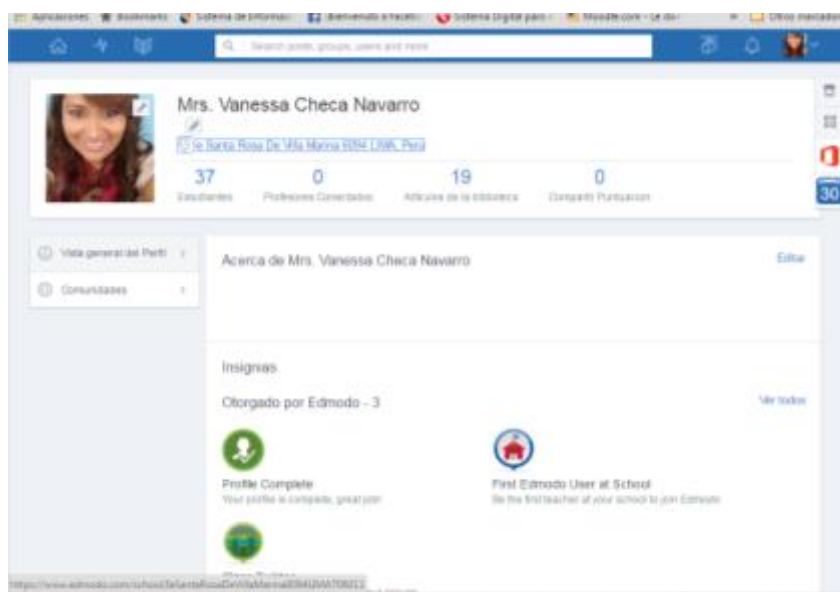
Aplicaciones Bookmarks Sistema de Informaci... ¡Bienvenido a Facebo... Sistema Digital para ... Moodle.com - Le do... Otros marcadores

Search posts, groups, users and more

Mrs. Vanessa Checa Navarro

Ie Santa Rosa De Villa Marina 8094 LIMA, Peru

37
Estudiantes

0
Profesores Conectados

19
Artículos de la biblioteca

0
Compartir Puntuación

Vista general del Perfil

Comunidades

Acerca de Mrs. Vanessa Checa Navarro

Editar

Insignias

Otorgado por Edmodo - 3

Ver todos

Profile Complete
Your profile is complete, great job!

First Edmodo User at School
Be the first teacher at your school to join Edmodo

https://www.edmodo.com/school/IeSantaRosaDeVillaMarina8094LIMA708011

30